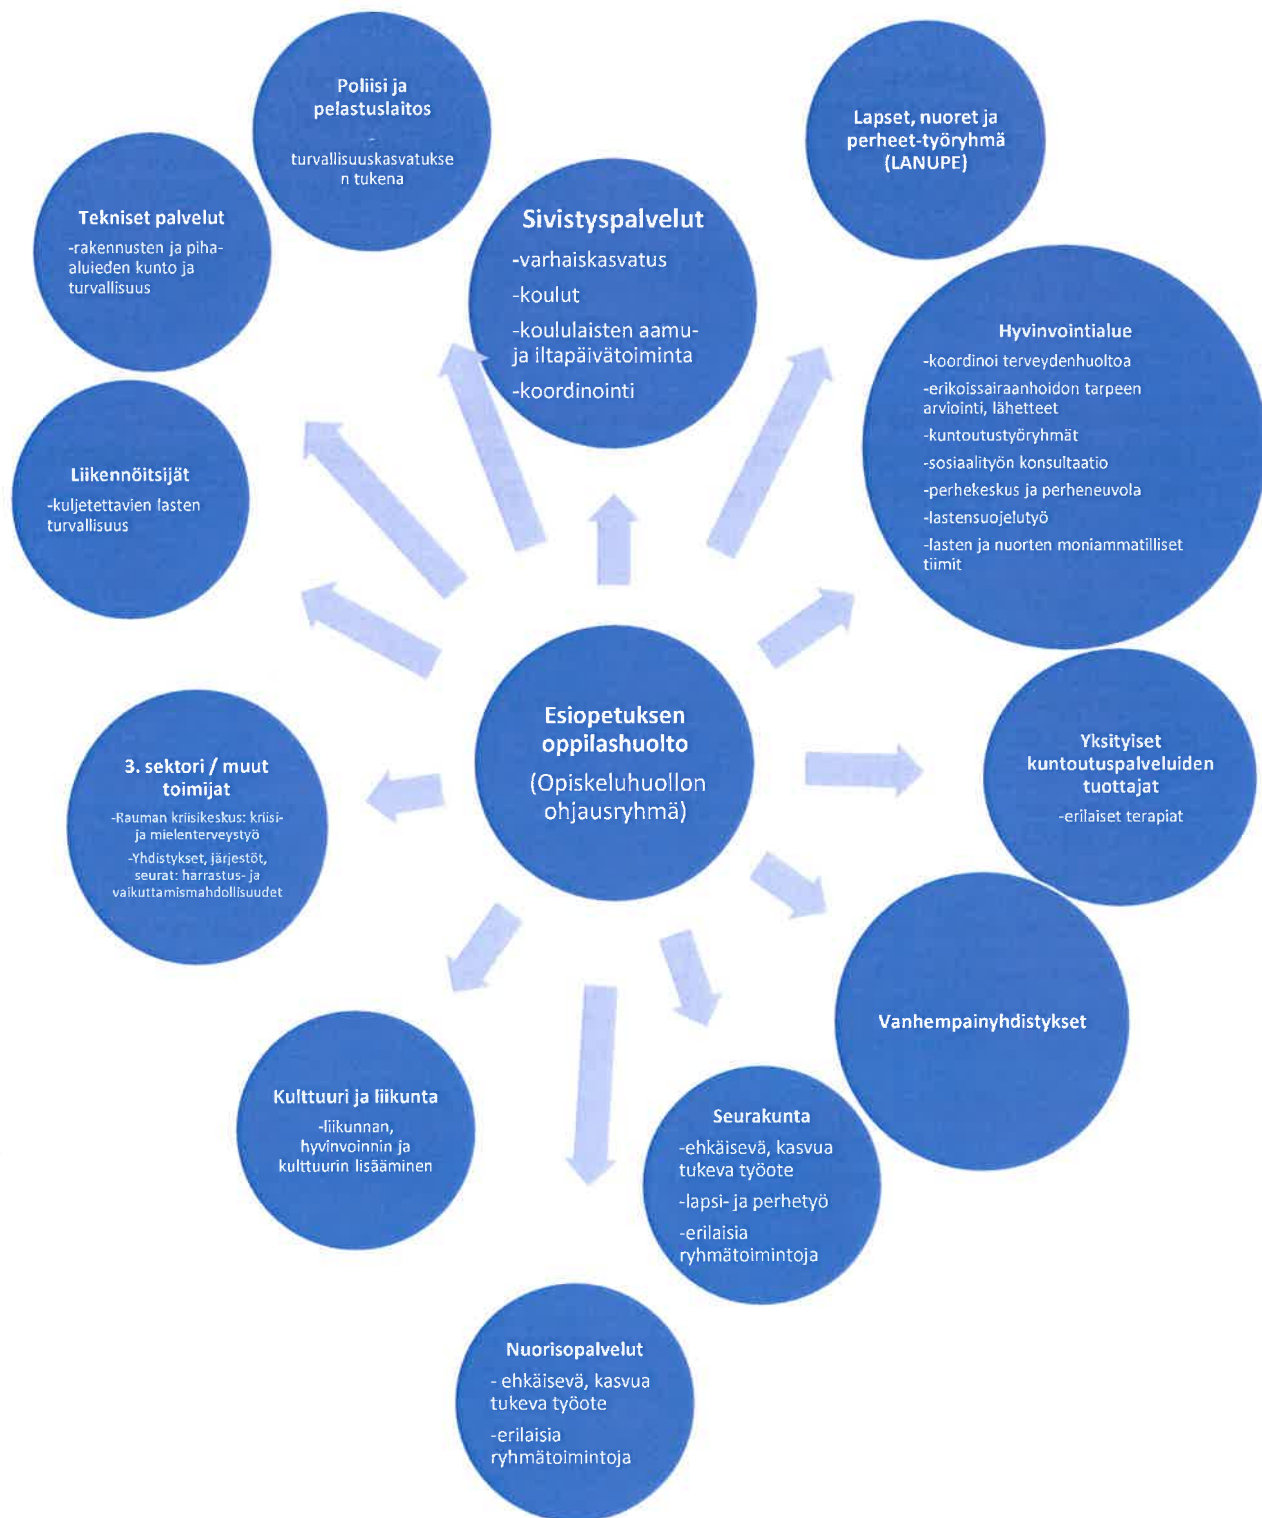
Poliisi ja pelastuslaitos

-

turvallisuuskasvatuksen tukena

Lapset, nuoret ja perheet-työryhmä (LANUPE)

Tekniset palvelut

-rakennusten ja piha-alueiden kunto ja turvallisuus

Sivistyspalvelut

-varhaiskasvatus

-koulut

-koululaisten aamu- ja iltapäivätoiminta

-koordinointi

Hyvinvointialue

-koordinoi terveydenhuoltoa

-erikoissairaanhoidon tarpeen arviointi, lähetteet

-kuntoutustyöryhmät

-sosiaalityön konsultaatio

-perhekeskus ja perheneuvola

-lastensuojelutyö

-lasten ja nuorten moniammatilliset tiimit

Liikennöitsijät

-kuljetettavien lasten turvallisuus

Esiopetuksen oppilashuolto

(Opiskeluhuollon ohjausryhmä)

3. sektori / muut toimijat

-Rauman kriisikeskus: kriisi- ja mielenterveystyö

-Yhdistykset, järjestöt, seurat: harrastus- ja vaikuttamismahdollisuudet

Yksityiset kuntoutuspalveluiden tuottajat

-erilaiset terapiat

Vanhempainyhdistykset

Kulttuuri ja liikunta

-liikunnan, hyvinvoinnin ja kulttuurin lisääminen

Seurakunta

-ehkäisevä, kasvua tukeva työote

-lapsi- ja perhetyö

-erilaisia ryhmätoimintoja

Nuorisopalvelut

- ehkäisevä, kasvua tukeva työote

-erilaisia ryhmätoimintoja